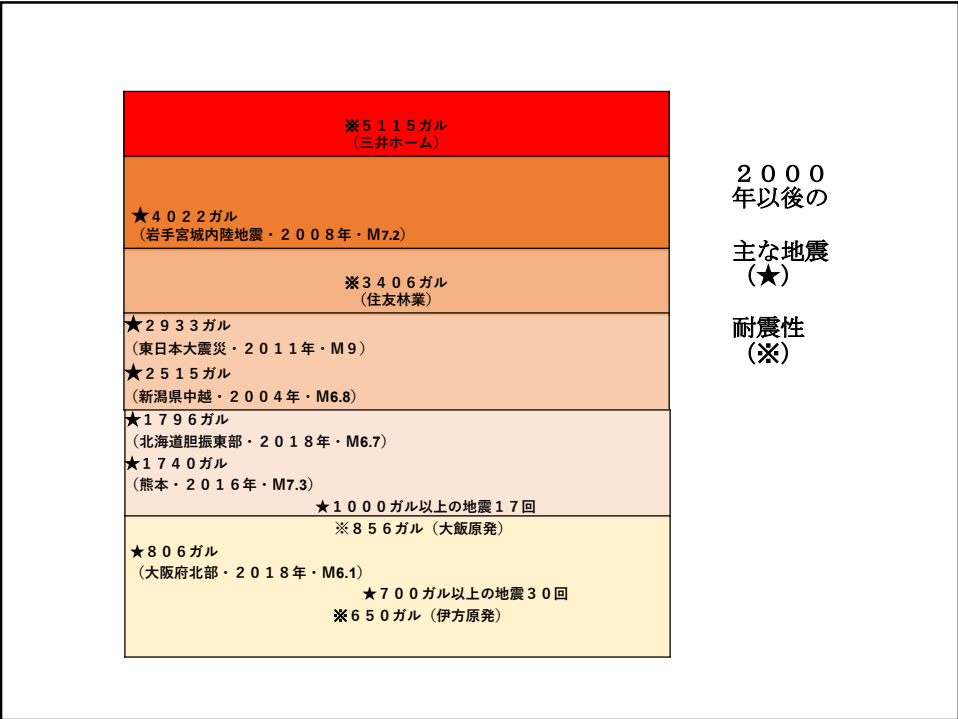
※５１１５ガル
（三井ホーム）

★４０２２ガル
（岩手宮城内陸地震・２００８年・M7.2）

※３４０６ガル
（住友林業）

★２９３３ガル
（東日本大震災・２０１１年・M９）
★２５１５ガル
（新潟県中越・２００４年・M6.8）

★１７９６ガル
（北海道胆振東部・２０１８年・M6.7）
★１７４０ガル
（熊本・２０１６年・M7.3）
★１０００ガル以上の地震１７回

※８５６ガル（大飯原発）
★８０６ガル
（大阪府北部・２０１８年・M6.1）
★７００ガル以上の地震３０回
※６５０ガル（伊方原発）

２０００
年以後の

主な地震
（★）

耐震性
（※）